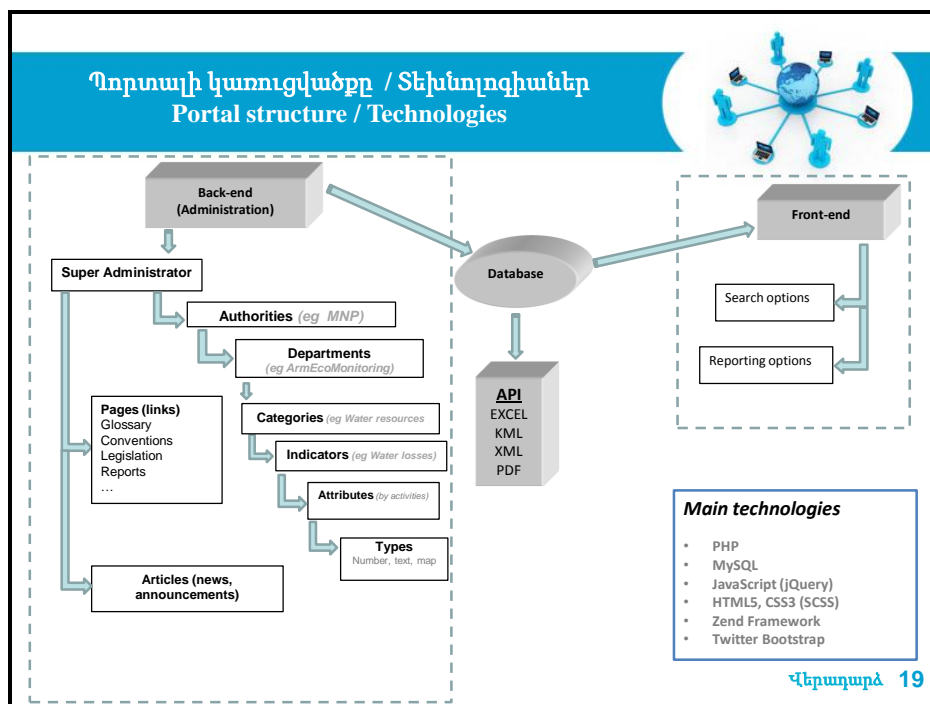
Պորտալի կառուցվածքը / Տեխնոլոգիաներ
Portal structure / Technologies

Back-end
(Administration)

Super Administrator

Authorities (eg MNP)

Departments
(eg ArmEcoMonitoring)

Categories (eg Water resources

Indicators (eg Water losses)

Attributes (by activities)

Types
Number, text, map

Pages (links)
Glossary
Conventions
Legislation
Reports
…

Articles (news, announcements)

Database

API
EXCEL
KML
XML
PDF

Front-end

Search options

Reporting options

Main technologies

- PHP
- MySQL
- JavaScript (jQuery)
- HTML5, CSS3 (SCSS)
- Zend Framework
- Twitter Bootstrap

Վերադարձ 19